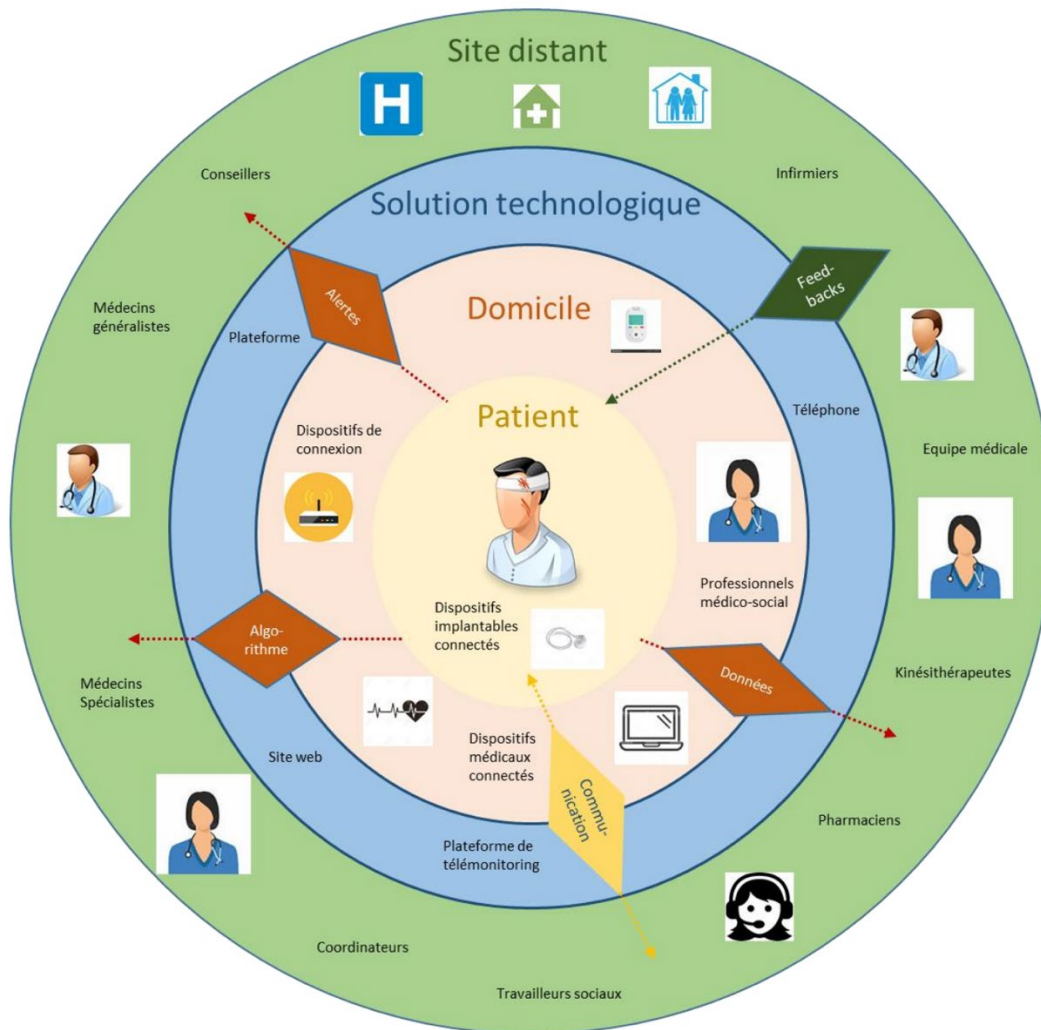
Site distant

H

Conseillers

Infirmiers

Solution technologique

Feed-backs

Alertes

Domicile

Médecins généralistes

Plateforme

Patient

Téléphone

Dispositifs de connexion

Equipe médicale

Professionnels médico-social

Dispositifs implantables connectés

Algo-rithme

Données

Kinésithérapeutes

Médecins Spécialistes

Dispositifs médicaux connectés

Commu-nication

Site web

Plateforme de télémonitoring

Pharmaciens

Coordinateurs

Travailleurs sociaux